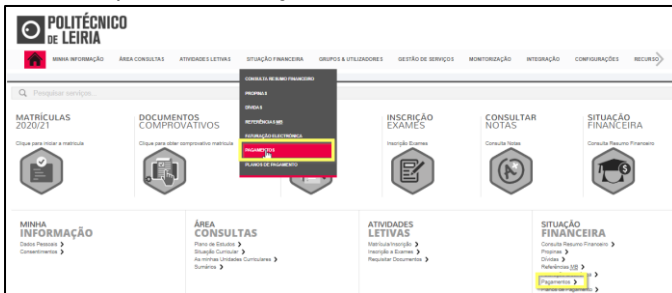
POLITÉCNICO DE LEIRIA

MINHA INFORMAÇÃO ÁREA CONSULTAS ATIVIDADES LETIVAS SITUAÇÃO FINANCEIRA GRUPOS & UTILIZADORES GESTÃO DE SERVIÇOS MONITORIZAÇÃO INTEGRAÇÃO CONFIGURAÇÕES RECURSO

CONSULTA RESUMO FINANCEIRO
PROPINAS
DIVIDAS
REFERÊNCIAS MB
FATURAÇÃO ELETRÓNICA
PAGAMENTOS
PLANOS DE PAGAMENTO

Q Pesquisar serviços...

MATRÍCULAS 2020/21
Clique para iniciar a matrícula

DOCUMENTOS COMPROVATIVOS
Clique para obter comprovativo matrícula

INSCRIÇÃO EXAMES
Inscrição Exames

CONSULTAR NOTAS
Consulta Notas

SITUAÇÃO FINANCEIRA
Consulta Resumo Financeiro

MINHA INFORMAÇÃO
Dados Pessoais
Consentimentos

ÁREA CONSULTAS
Plano de Estudos
Situação Curricular
As minhas Unidades Curriculares
Sumários

ATIVIDADES LETIVAS
Matrícula/Inscrição
Inscrição a Exames
Requisitar Documentos

SITUAÇÃO FINANCEIRA
Consulta Resumo Financeiro
Propinas
Dívidas
Referências MB
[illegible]
Pagamentos
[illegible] Pagamento